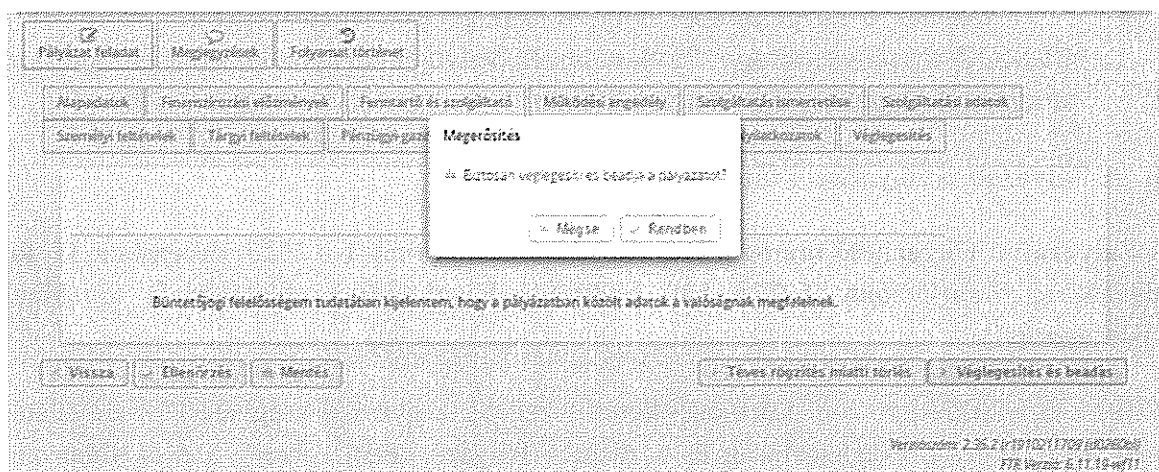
Pályázat feladat | Megjegyzések | Folyamat történet

Alapadatok | Fenntartói előzmények | Fenntartó és szolgáltató | Működési engedély | Szolgáltatás ismertetése | Szolgáltatási adatok

Személyi feltételek | Tárgyi feltételek | Pénzügyi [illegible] | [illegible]yilatkozatok | Véglegesítés

Megerősítés

Biztosan véglegesíti és beadja a pályázatot?

Mégse | Rendben

Büntetőjogi felelősségem tudatában kijelentem, hogy a pályázatban közölt adatok a valóságnak megfelelnek.

Vissza | Ellenőrzés | Mentés

Téves rögzítés miatti törlés | Véglegesítés és beadás

Verziószám: 2.36.2 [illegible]
FTR Verzió: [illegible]